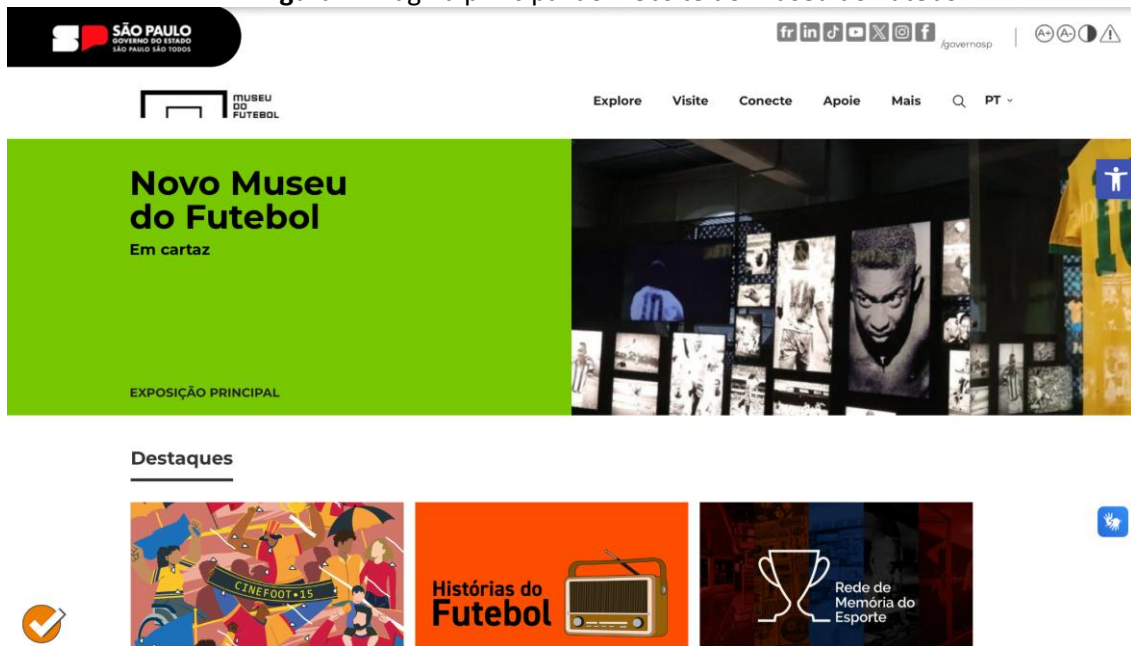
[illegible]

SÃO PAULO
GOVERNO DO ESTADO
SÃO PAULO SÃO TODOS

/governosp

MUSEU DO FUTEBOL

Explore Visite Conecte Apoie Mais PT

Novo Museu do Futebol
Em cartaz

EXPOSIÇÃO PRINCIPAL

Destaques

CINEFOOT•15

Histórias do Futebol

Rede de Memória do Esporte